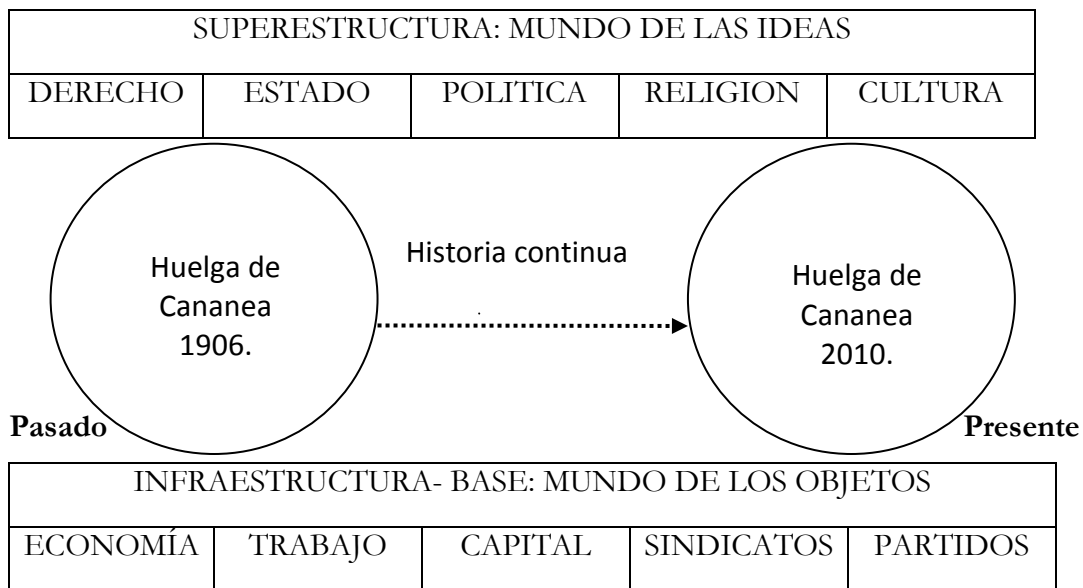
| SUPERESTRUCTURA: MUNDO DE LAS IDEAS | | | | |
|---|---|---|---|---|
| DERECHO | ESTADO | POLITICA | RELIGION | CULTURA |

Huelga de Cananea 1906.

Historia continua

Huelga de Cananea 2010.

Pasado

Presente

| INFRAESTRUCTURA- BASE: MUNDO DE LOS OBJETOS | | | | |
|---|---|---|---|---|
| ECONOMÍA | TRABAJO | CAPITAL | SINDICATOS | PARTIDOS |